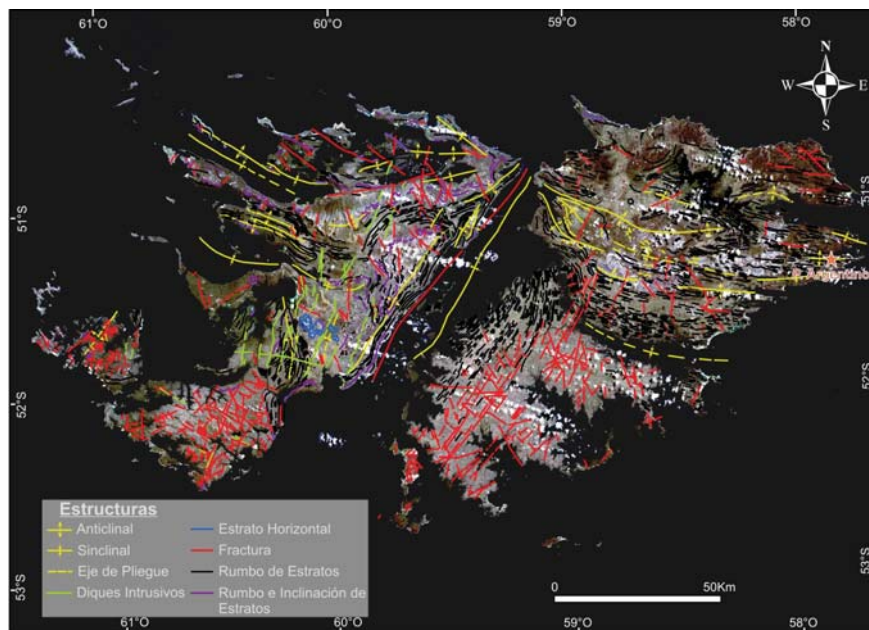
61°O 60°O 59°O 58°O

N
W E
S

51°S
51°S

P. Argentino

52°S
52°S

53°S
53°S

Estructuras
Anticlinal
Sinclinal
Eje de Pliegue
Diques Intrusivos
Estrato Horizontal
Fractura
Rumbo de Estratos
Rumbo e Inclinación de Estratos

0 50Km

61°O 60°O 59°O 58°O